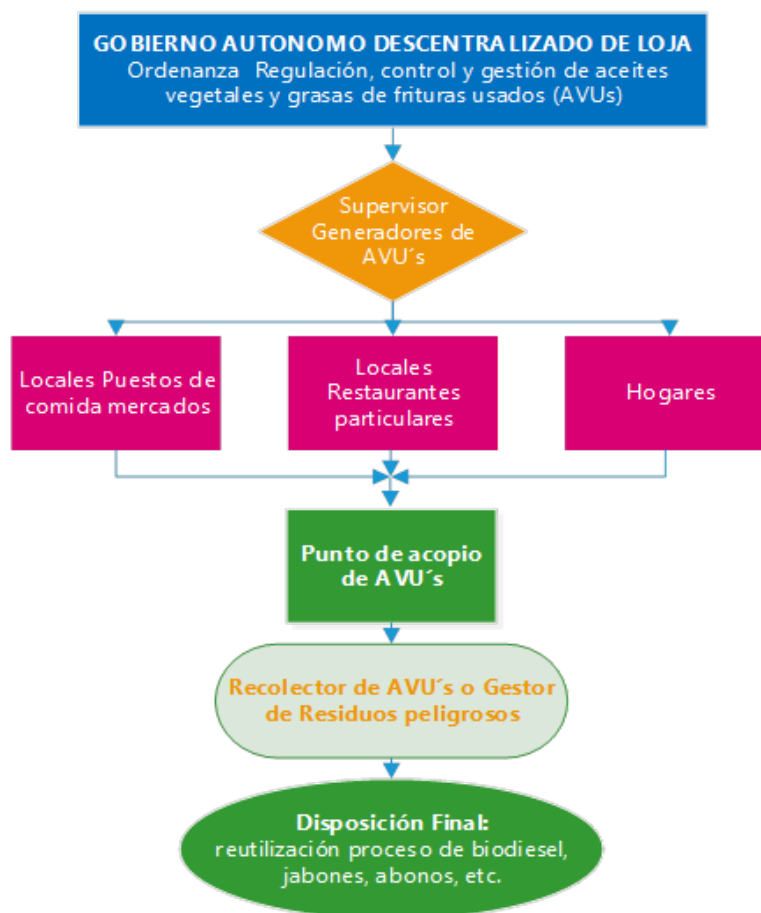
GOBIERNO AUTONOMO DESCENTRALIZADO DE LOJA
Ordenanza Regulación, control y gestión de aceites vegetales y grasas de frituras usados (AVUs)

Supervisor Generadores de AVU´s

Locales Puestos de comida mercados

Locales Restaurantes particulares

Hogares

Punto de acopio de AVU´s

Recolector de AVU´s o Gestor de Residuos peligrosos

Disposición Final:
reutilización proceso de biodiesel, jabones, abonos, etc.